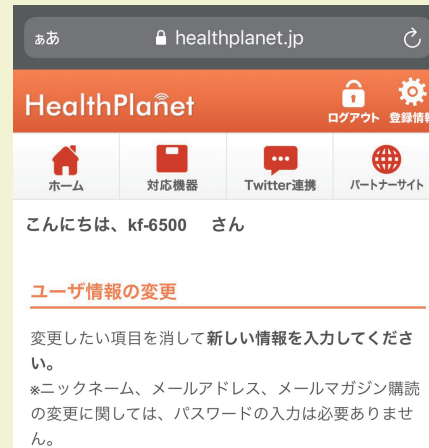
ぁあ healthplanet.jp

HealthPlanet

ログアウト 登録情

ホーム 対応機器 Twitter連携 パートナーサイト

こんにちは、kf-6500 さん

ユーザ情報の変更

変更したい項目を消して新しい情報を入力してください。

※ニックネーム、メールアドレス、メールマガジン購読の変更に関しては、パスワードの入力は必要ありません。